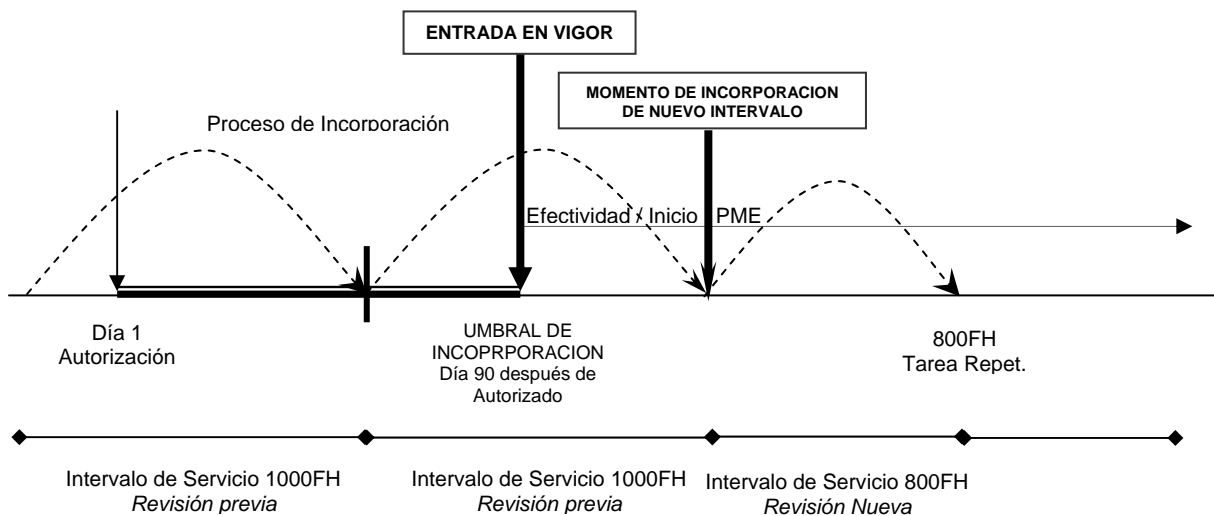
ENTRADA EN VIGOR

MOMENTO DE INCORPORACION DE NUEVO INTERVALO

Proceso de Incorporación

Efectividad / Inicio PME

Día 1
Autorización

UMBRAL DE INCOPRPORACION
Día 90 después de Autorizado

800FH
Tarea Repet.

Intervalo de Servicio 1000FH
*Revisión previa*

Intervalo de Servicio 1000FH
*Revisión previa*

Intervalo de Servicio 800FH
*Revisión Nueva*